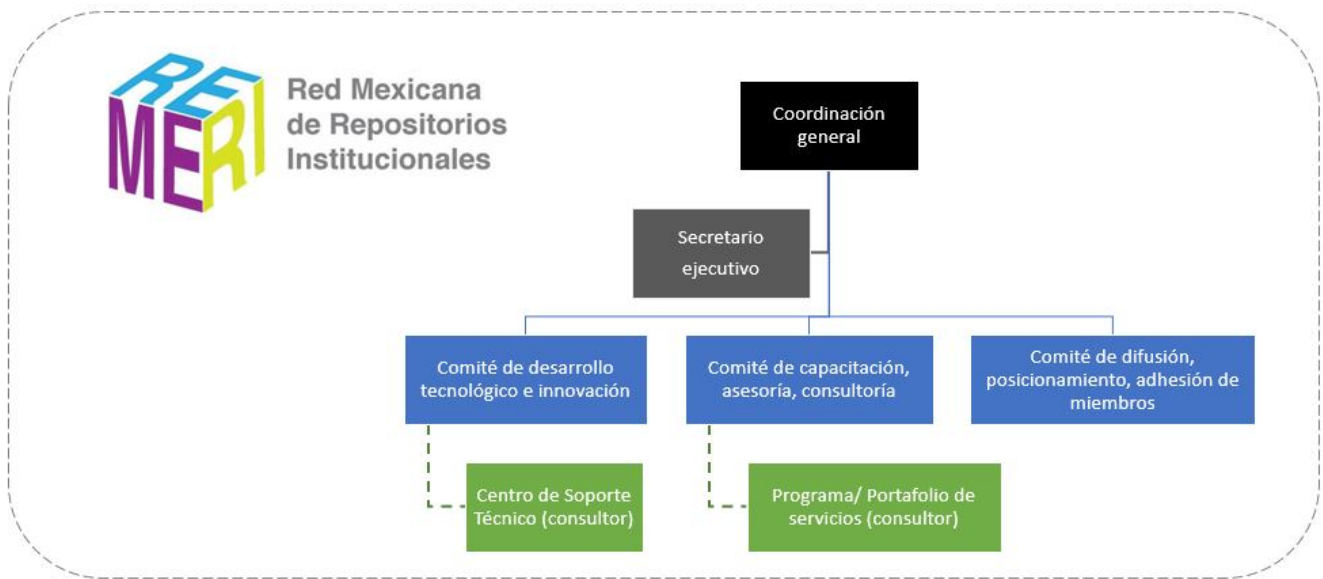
REMERI

Red Mexicana de Repositorios Institucionales

Coordinación general

Secretario ejecutivo

Comité de desarrollo tecnológico e innovación

Comité de capacitación, asesoría, consultoría

Comité de difusión, posicionamiento, adhesión de miembros

Centro de Soporte Técnico (consultor)

Programa/ Portafolio de servicios (consultor)